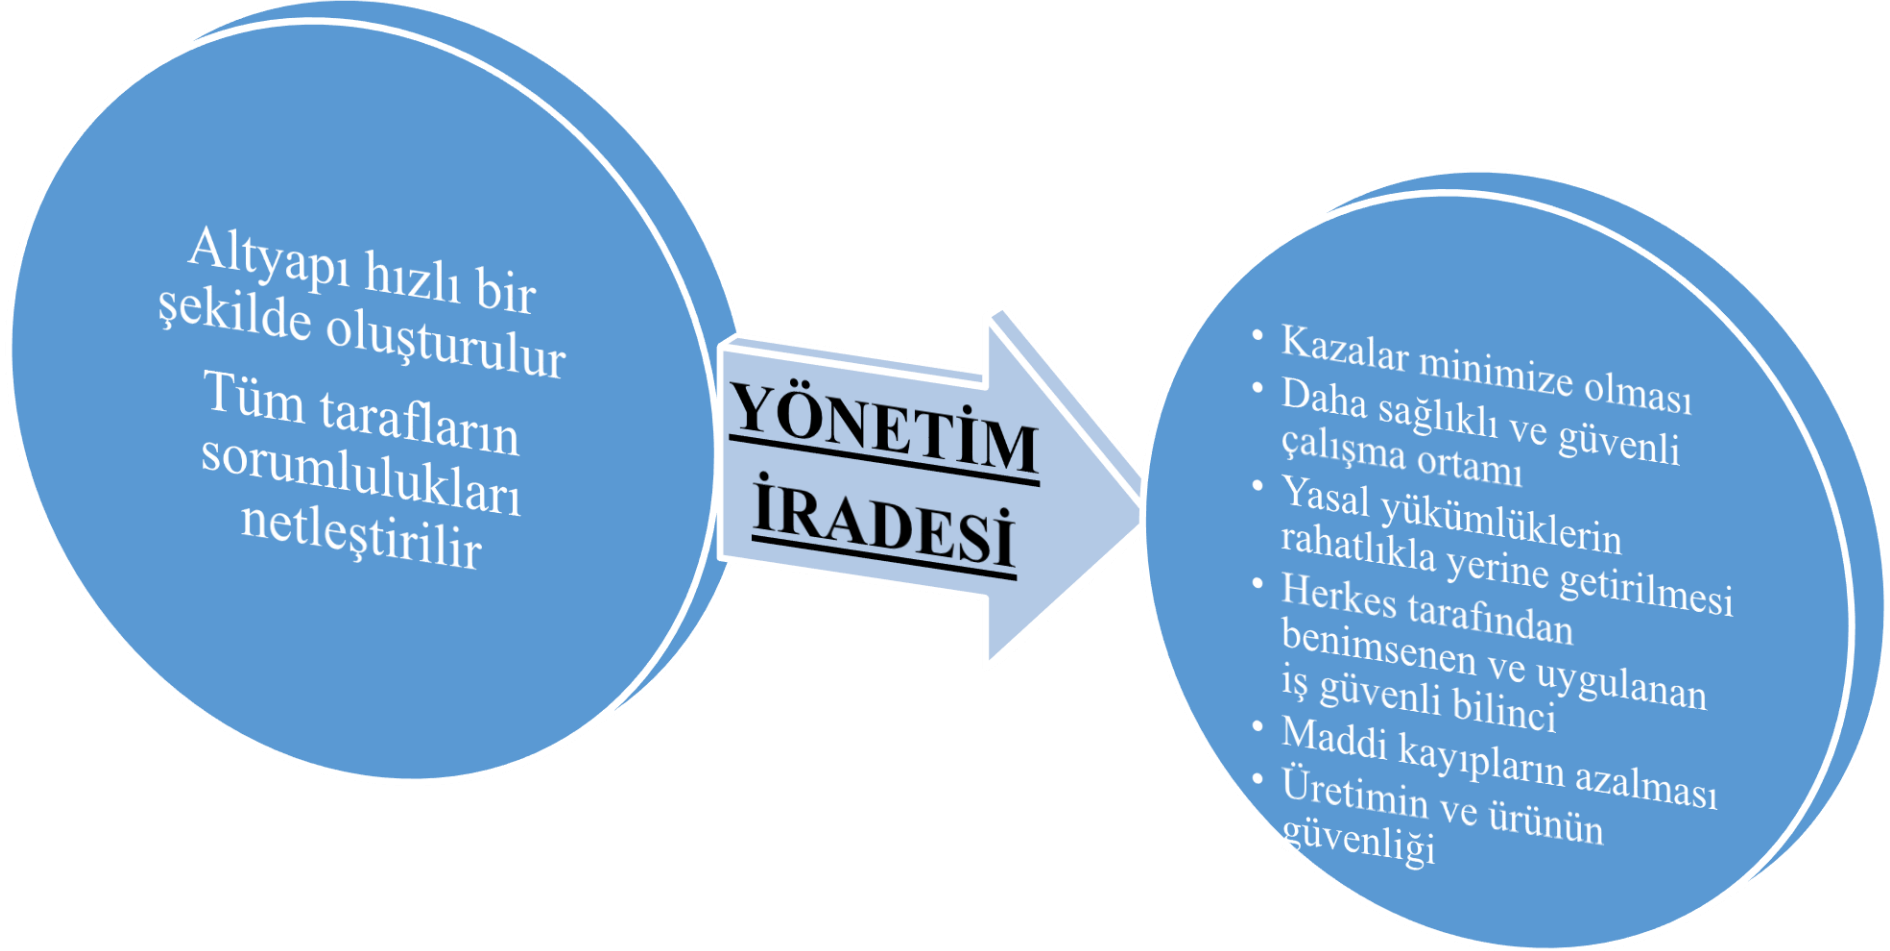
Altyapı hızlı bir şekilde oluşturulur

Tüm tarafların sorumlulukları netleştirilir

YÖNETİM İRADESİ

- Kazalar minimize olması
- Daha sağlıklı ve güvenli çalışma ortamı
- Yasal yükümlüklerin rahatlıkla yerine getirilmesi
- Herkes tarafından benimsenen ve uygulanan iş güvenli bilinci
- Maddi kayıpların azalması
- Üretimin ve ürünün güvenliği